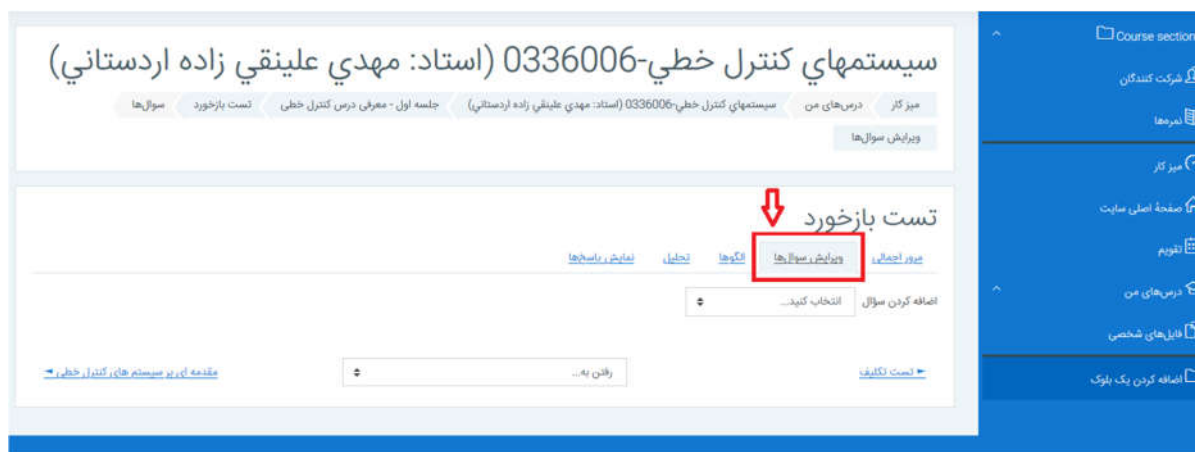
سيستمهاي كنترل خطي-0336006 (استاد: مهدي علينقي زاده اردستاني)

میز کار / درس‌های من / سيستمهاي كنترل خطي-0336006 (استاد: مهدي علينقي زاده اردستاني) / جلسه اول - معرفی درس کنترل خطی / تست بازخورد / سوال‌ها

ویرایش سوال‌ها

تست بازخورد

مرور اجمالی | ویرایش سوال‌ها | الگوها | تحلیل | نمایش پاسخ‌ها

اضافه کردن سؤال | انتخاب کنید...

◄ تست تکلیف | رفتن به... | مقدمه ای بر سیستم های کنترل خطی ►

Course section
شرکت کنندگان
نمره‌ها
میز کار
صفحهٔ اصلی سایت
تقویم
درس‌های من
فایل‌های شخصی
اضافه کردن یک بلوک